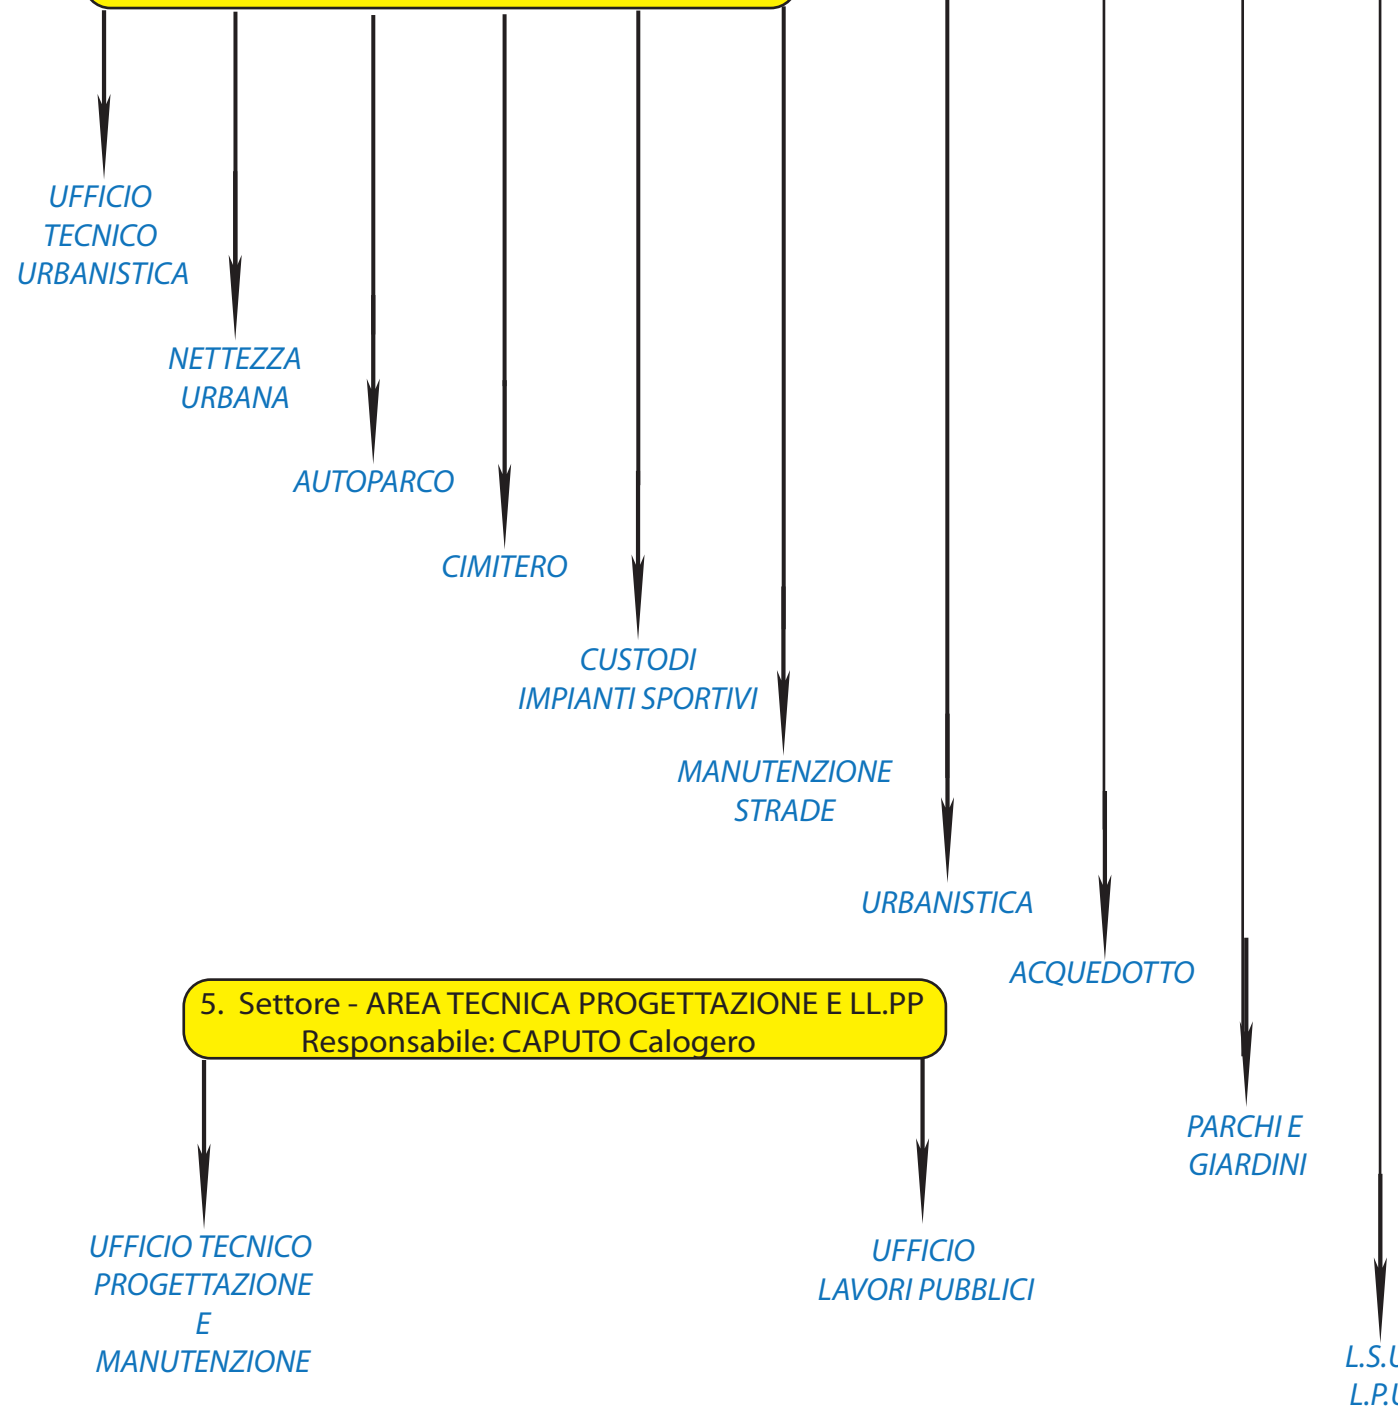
UFFICIO TECNICO URBANISTICA

NETTEZZA URBANA

AUTOPARCO

CIMITERO

CUSTODI IMPIANTI SPORTIVI

MANUTENZIONE STRADE

URBANISTICA

ACQUEDOTTO

5. Settore - AREA TECNICA PROGETTAZIONE E LL.PP
Responsabile: CAPUTO Calogero

PARCHI E GIARDINI

UFFICIO TECNICO PROGETTAZIONE E MANUTENZIONE

UFFICIO LAVORI PUBBLICI

L.S.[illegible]
L.P.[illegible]